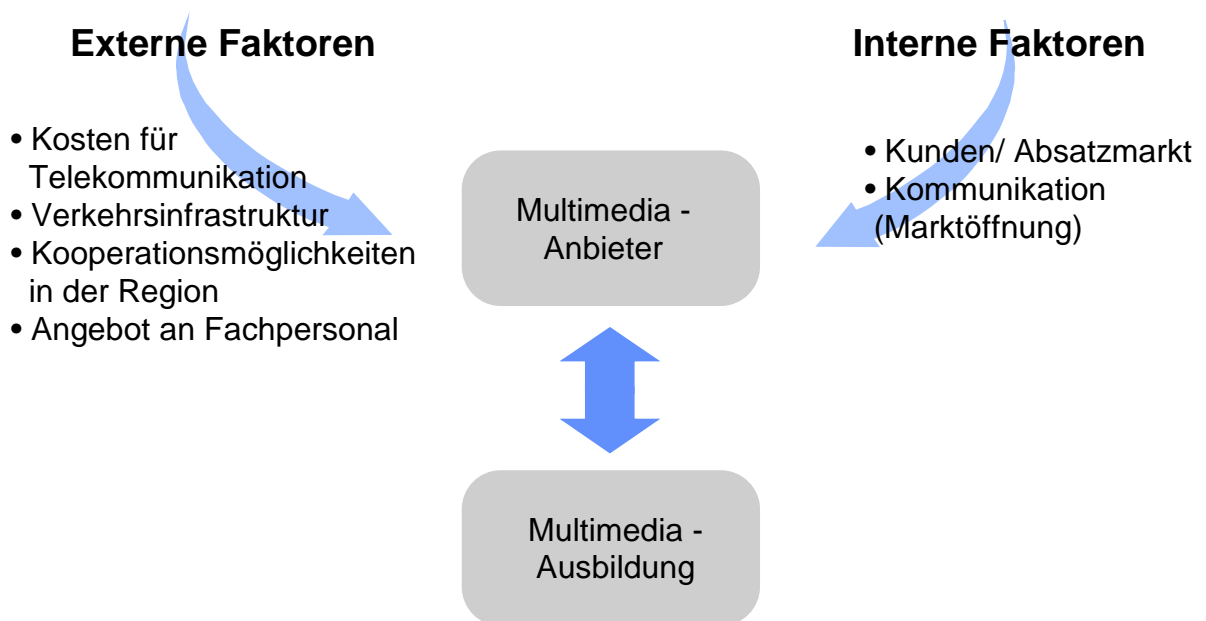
Externe Faktoren

• Kosten für Telekommunikation
• Verkehrsinfrastruktur
• Kooperationsmöglichkeiten in der Region
• Angebot an Fachpersonal

Interne Faktoren

• Kunden/ Absatzmarkt
• Kommunikation (Marktöffnung)

Multimedia - Anbieter

Multimedia - Ausbildung